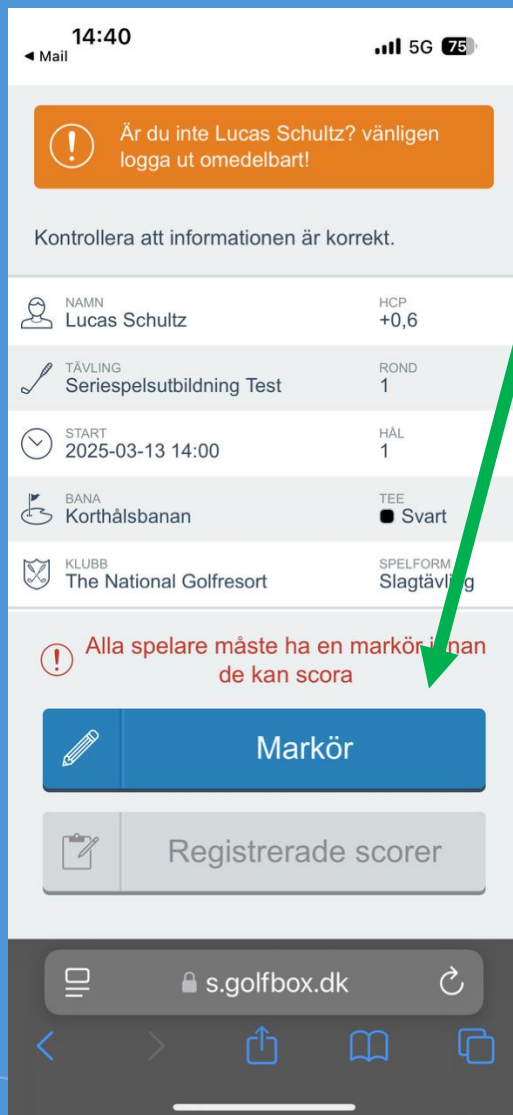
14:40
◀ Mail
5G 75

Är du inte Lucas Schultz? vänligen logga ut omedelbart!

Kontrollera att informationen är korrekt.

NAMN
Lucas Schultz
HCP
+0,6

TÄVLING
Seriespelsutbildning Test
ROND
1

START
2025-03-13 14:00
HÅL
1

BANA
Korthålsbanan
TEE
Svart

KLUBB
The National Golfresort
SPELFORM
Slagtävling

Alla spelare måste ha en markör i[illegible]an de kan scora

Markör

Registrerade scorer

s.golfbox.dk